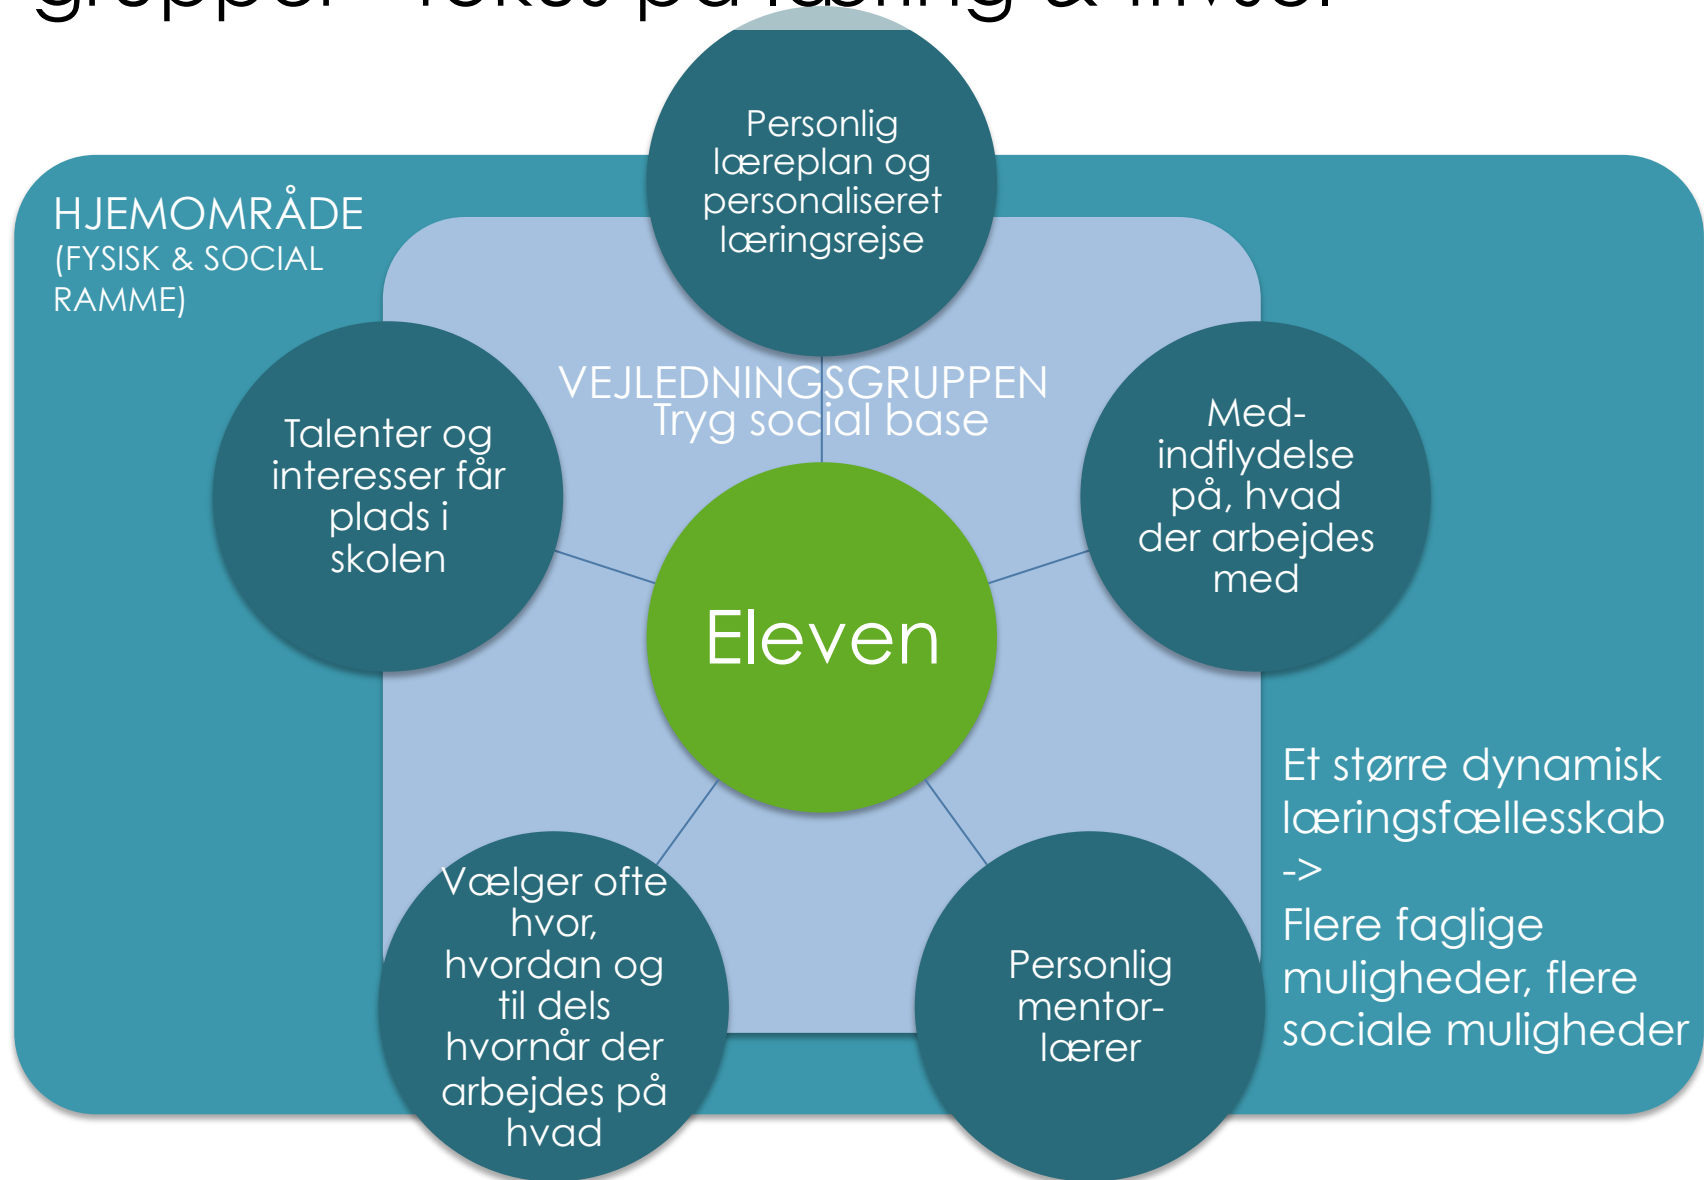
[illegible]

HJEMOMRÅDE (FYSISK & SOCIAL RAMME)

Personlig læreplan og personaliseret læringsrejse

VEJLEDNINGSGRUPPEN Tryg social base

Talenter og interesser får plads i skolen

Med-indflydelse på, hvad der arbejdes med

Eleven

Vælger ofte hvor, hvordan og til dels hvornår der arbejdes på hvad

Personlig mentor-lærer

Et større dynamisk læringsfællesskab -> Flere faglige muligheder, flere sociale muligheder